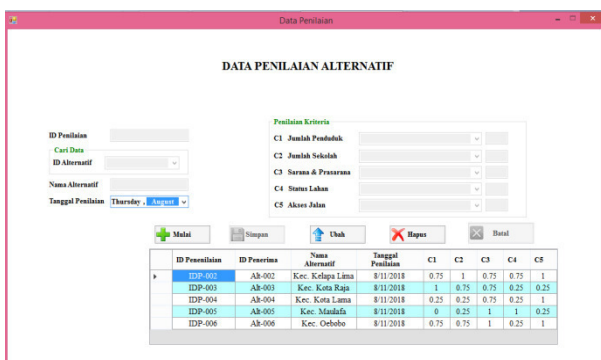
Data Penilaian

DATA PENILAIAN ALTERNATIF

ID Penilaian

Cari Data

ID Alternatif

Nama Alternatif

Tanggal Penilaian Thursday , August

Penilaian Kriteria

C1 Jumlah Penduduk

C2 Jumlah Sekolah

C3 Sarana & Prasarana

C4 Status Lahan

C5 Akses Jalan

Mulai

Simpan

Ubah

Hapus

Batal

| ID Penenilaian | ID Penerima | Nama Alternatif | Tanggal Penilaian | C1 | C2 | C3 | C4 | C5 |
|---|---|---|---|---|---|---|---|---|
| IDP-002 | Alt-002 | Kec. Kelapa Lima | 8/11/2018 | 0.75 | 1 | 0.75 | 0.75 | 1 |
| IDP-003 | Alt-003 | Kec. Kota Raja | 8/11/2018 | 1 | 0.75 | 0.75 | 0.25 | 0.25 |
| IDP-004 | Alt-004 | Kec. Kota Lama | 8/11/2018 | 0.25 | 0.25 | 0.75 | 0.25 | 1 |
| IDP-005 | Alt-005 | Kec. Maulafa | 8/11/2018 | 0 | 0.25 | 1 | 1 | 0.25 |
| IDP-006 | Alt-006 | Kec. Oebobo | 8/11/2018 | 0.75 | 0.75 | 1 | 0.25 | 1 |